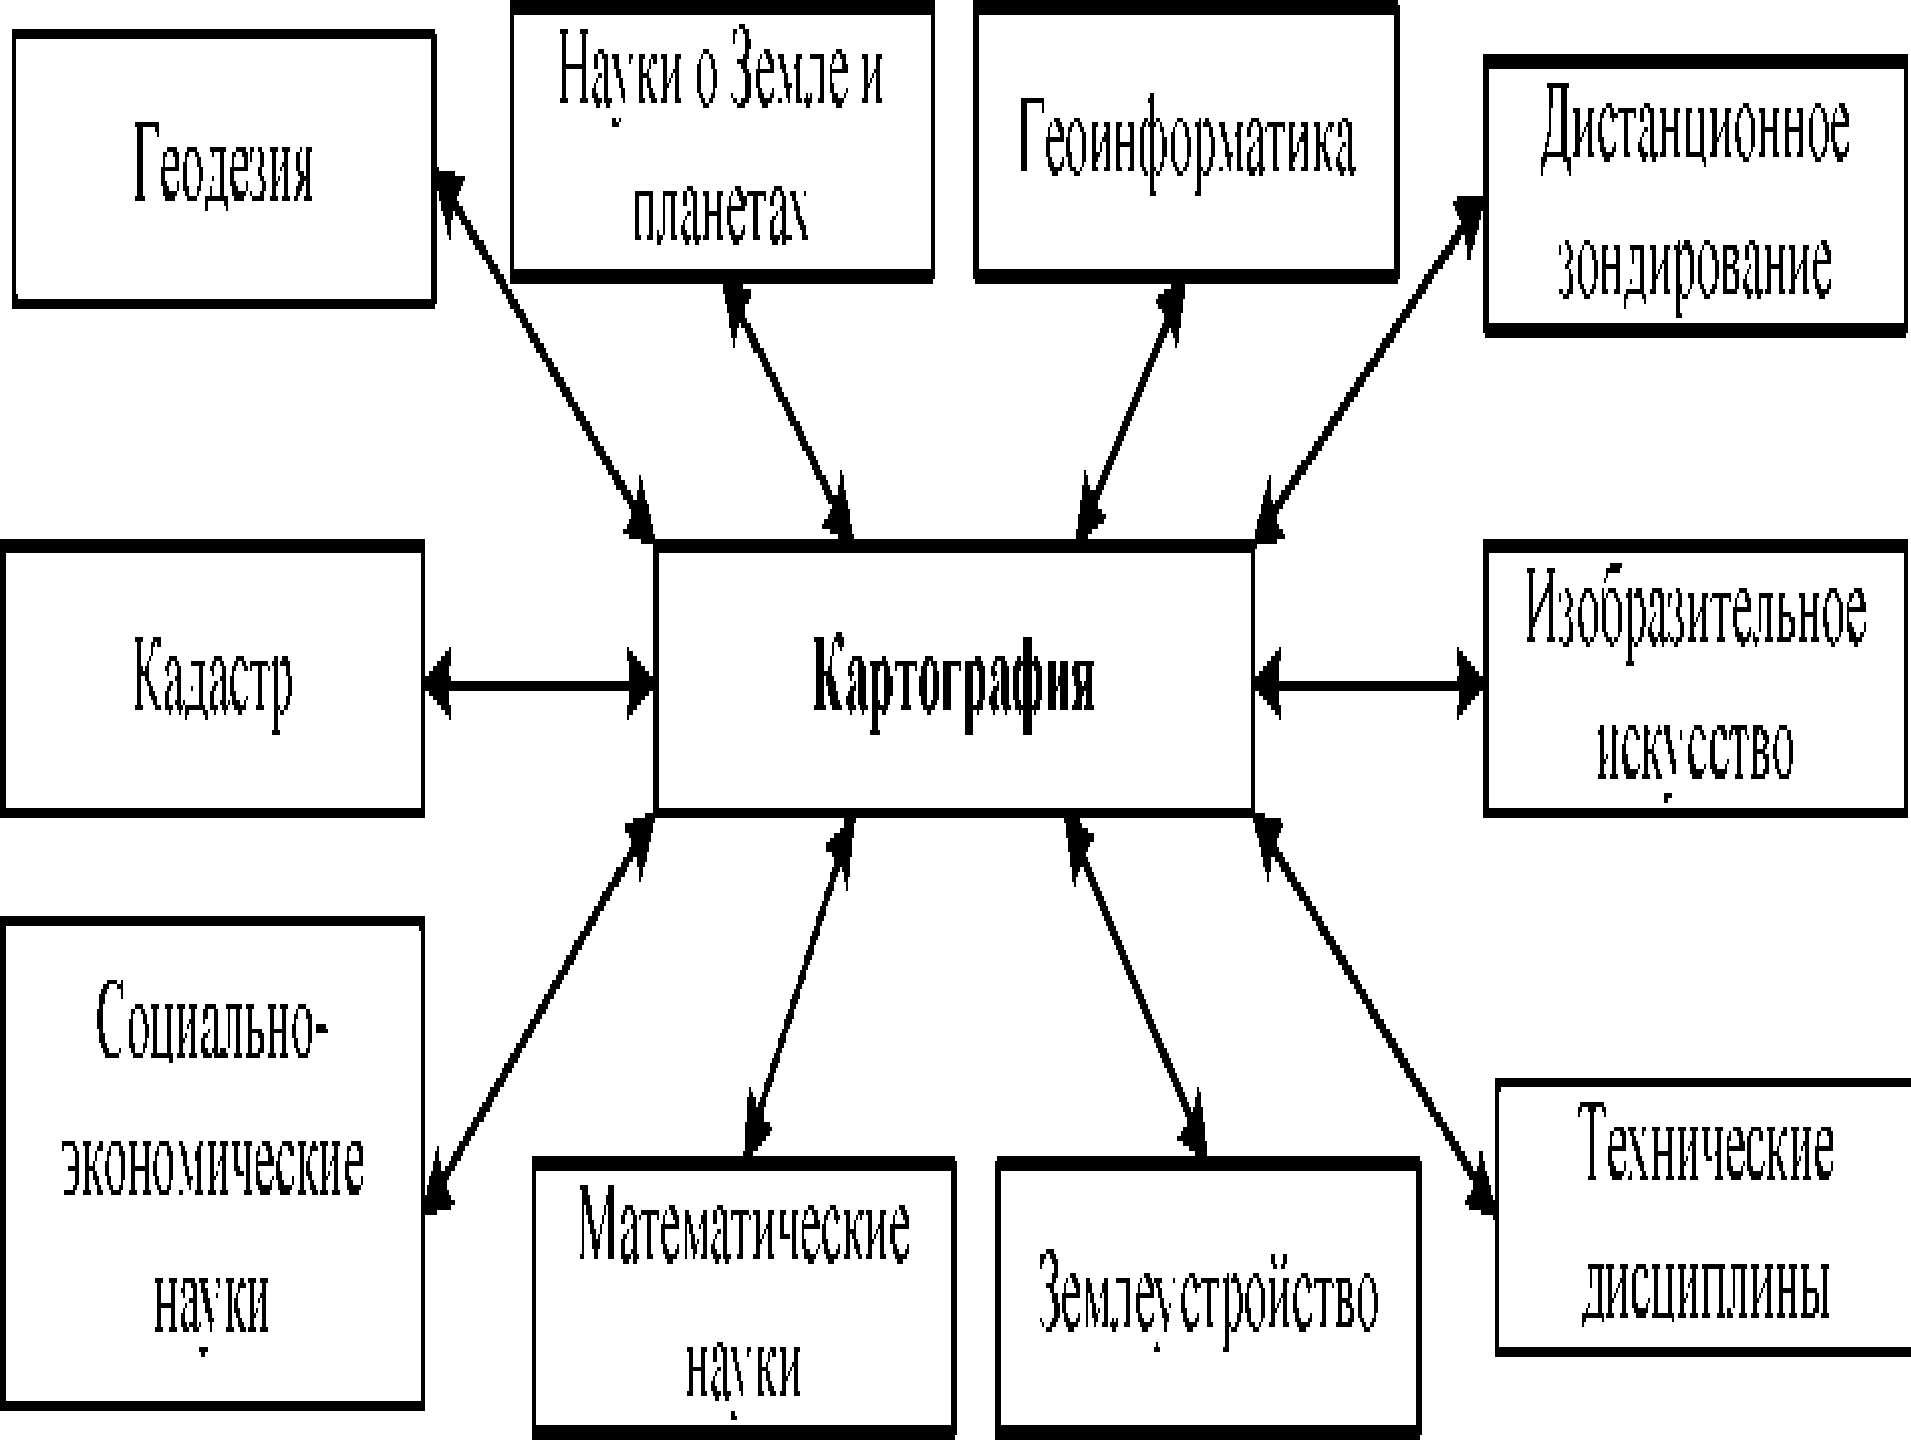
Геодезия

Науки о Земле и планетах

Геоинформатика

Дистанционное зондирование

Кадастр

Картография

Изобразительное искусство

Социально-экономические науки

Математические науки

Землеустройство

Технические дисциплины